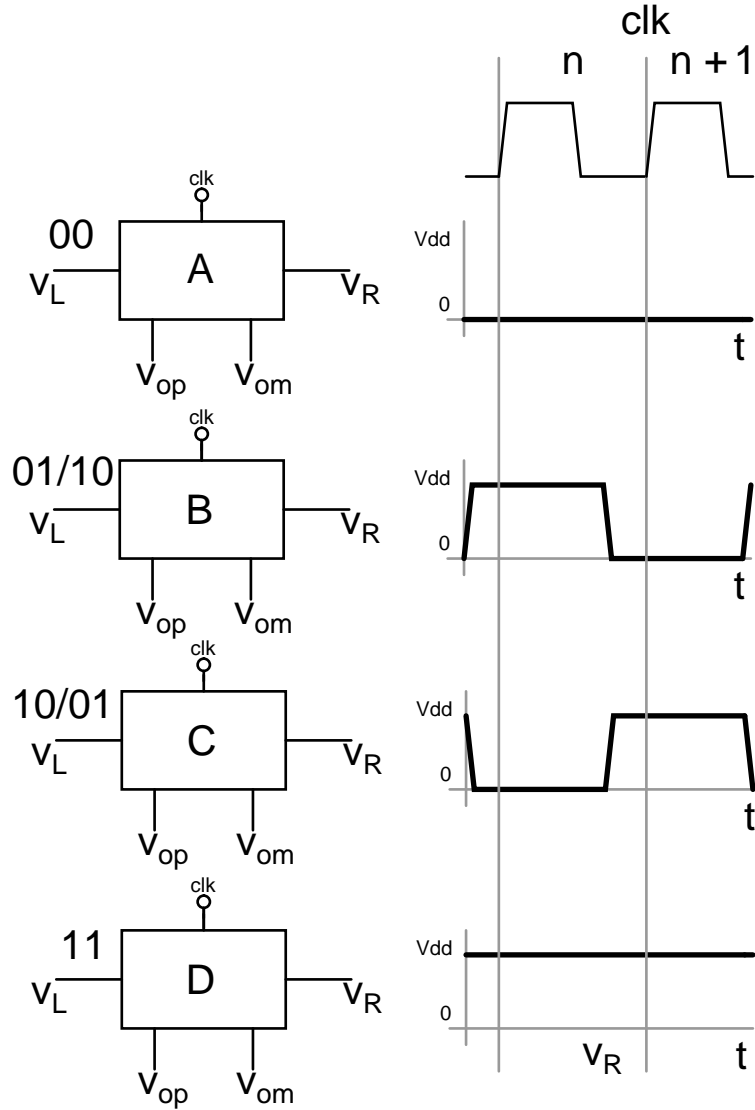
clk
n
n + 1

clk
00
$v_L$
A
$v_R$
$v_{op}$
$v_{om}$

Vdd
0
t

clk
01/10
$v_L$
B
$v_R$
$v_{op}$
$v_{om}$

Vdd
0
t

clk
10/01
$v_L$
C
$v_R$
$v_{op}$
$v_{om}$

Vdd
0
t

clk
11
$v_L$
D
$v_R$
$v_{op}$
$v_{om}$

Vdd
0
$v_R$
t